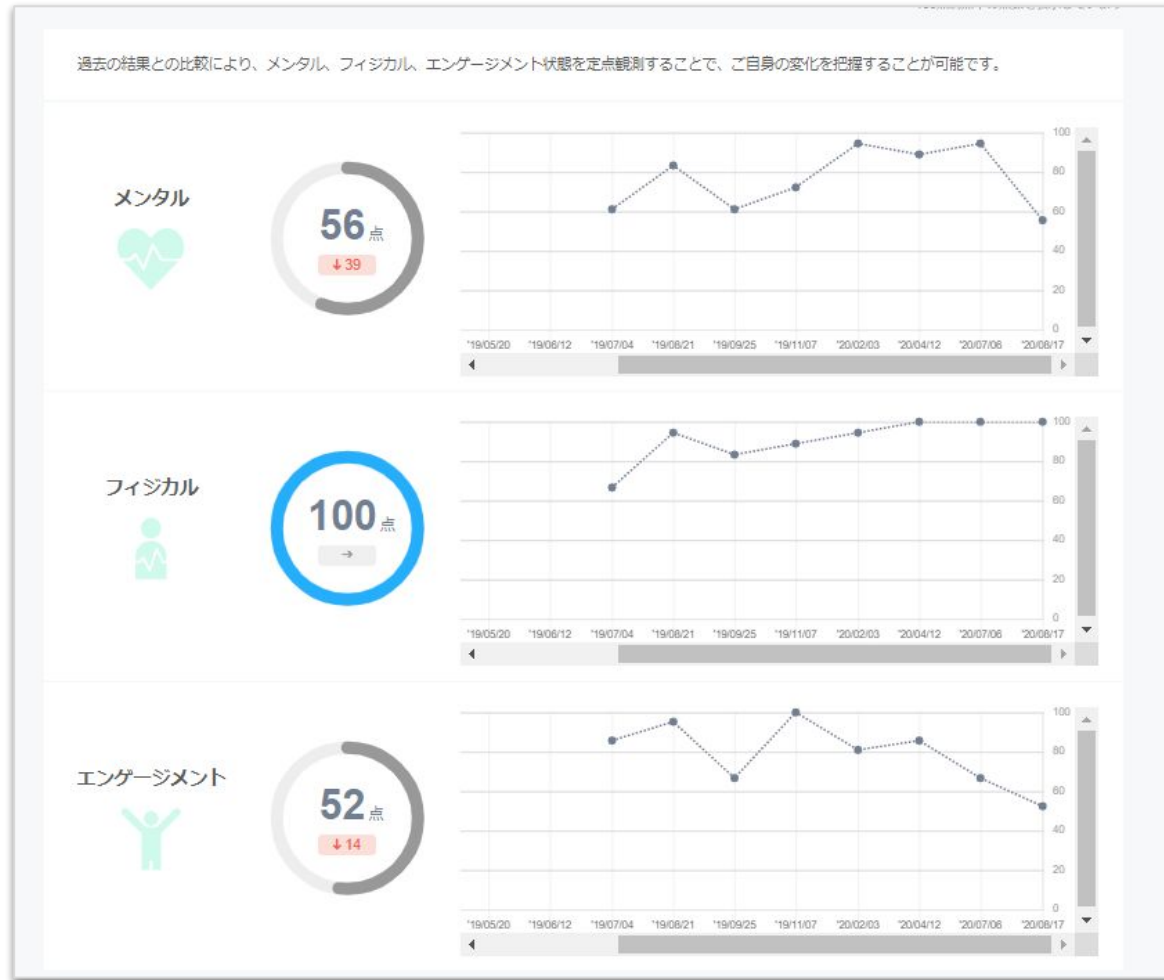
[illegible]

過去の結果との比較により、メンタル、フィジカル、エンゲージメント状態を定点観測することで、ご自身の変化を把握することが可能です。

メンタル

56点
↓39

100
80
60
40
20
0

'19/05/20 '19/06/12 '19/07/04 '19/08/21 '19/09/25 '19/11/07 '20/02/03 '20/04/12 '20/07/06 '20/08/17

フィジカル

100点
→

100
80
60
40
20
0

'19/05/20 '19/06/12 '19/07/04 '19/08/21 '19/09/25 '19/11/07 '20/02/03 '20/04/12 '20/07/06 '20/08/17

エンゲージメント

52点
↓14

100
80
60
40
20
0

'19/05/20 '19/06/12 '19/07/04 '19/08/21 '19/09/25 '19/11/07 '20/02/03 '20/04/12 '20/07/06 '20/08/17